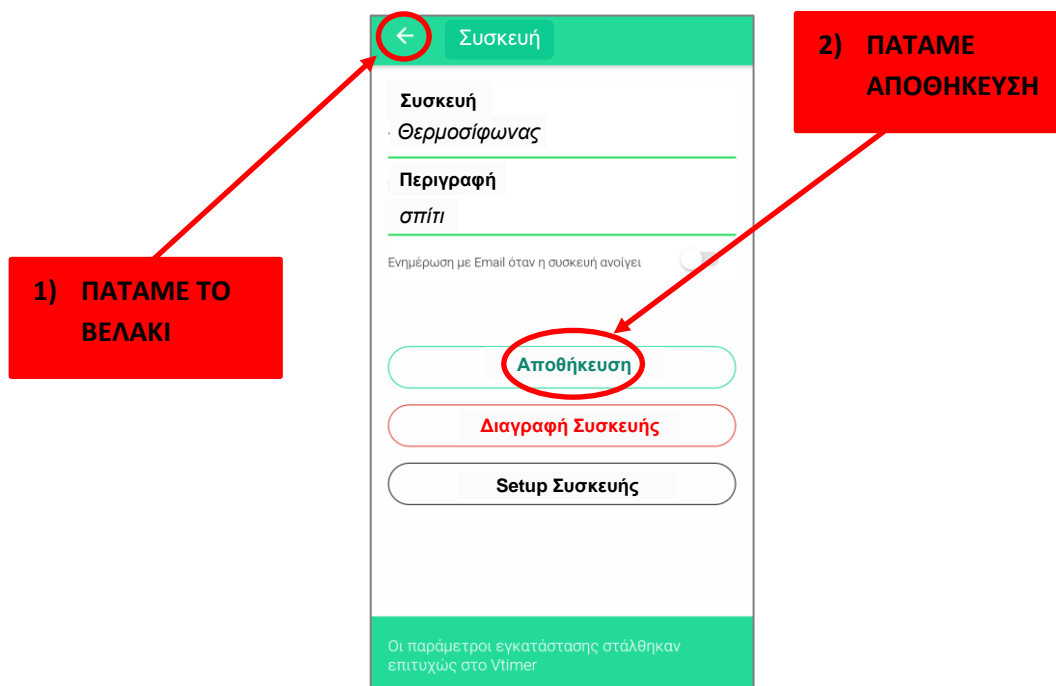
Συσκευή

2) ΠΑΤΑΜΕ ΑΠΟΘΗΚΕΥΣΗ

Συσκευή
Θερμοσίφωνας

Περιγραφή
σπίτι

Ενημέρωση με Email όταν η συσκευή ανοίγει

1) ΠΑΤΑΜΕ ΤΟ ΒΕΛΑΚΙ

Αποθήκευση

Διαγραφή Συσκευής

Setup Συσκευής

Οι παράμετροι εγκατάστασης στάλθηκαν επιτυχώς στο Vtimer